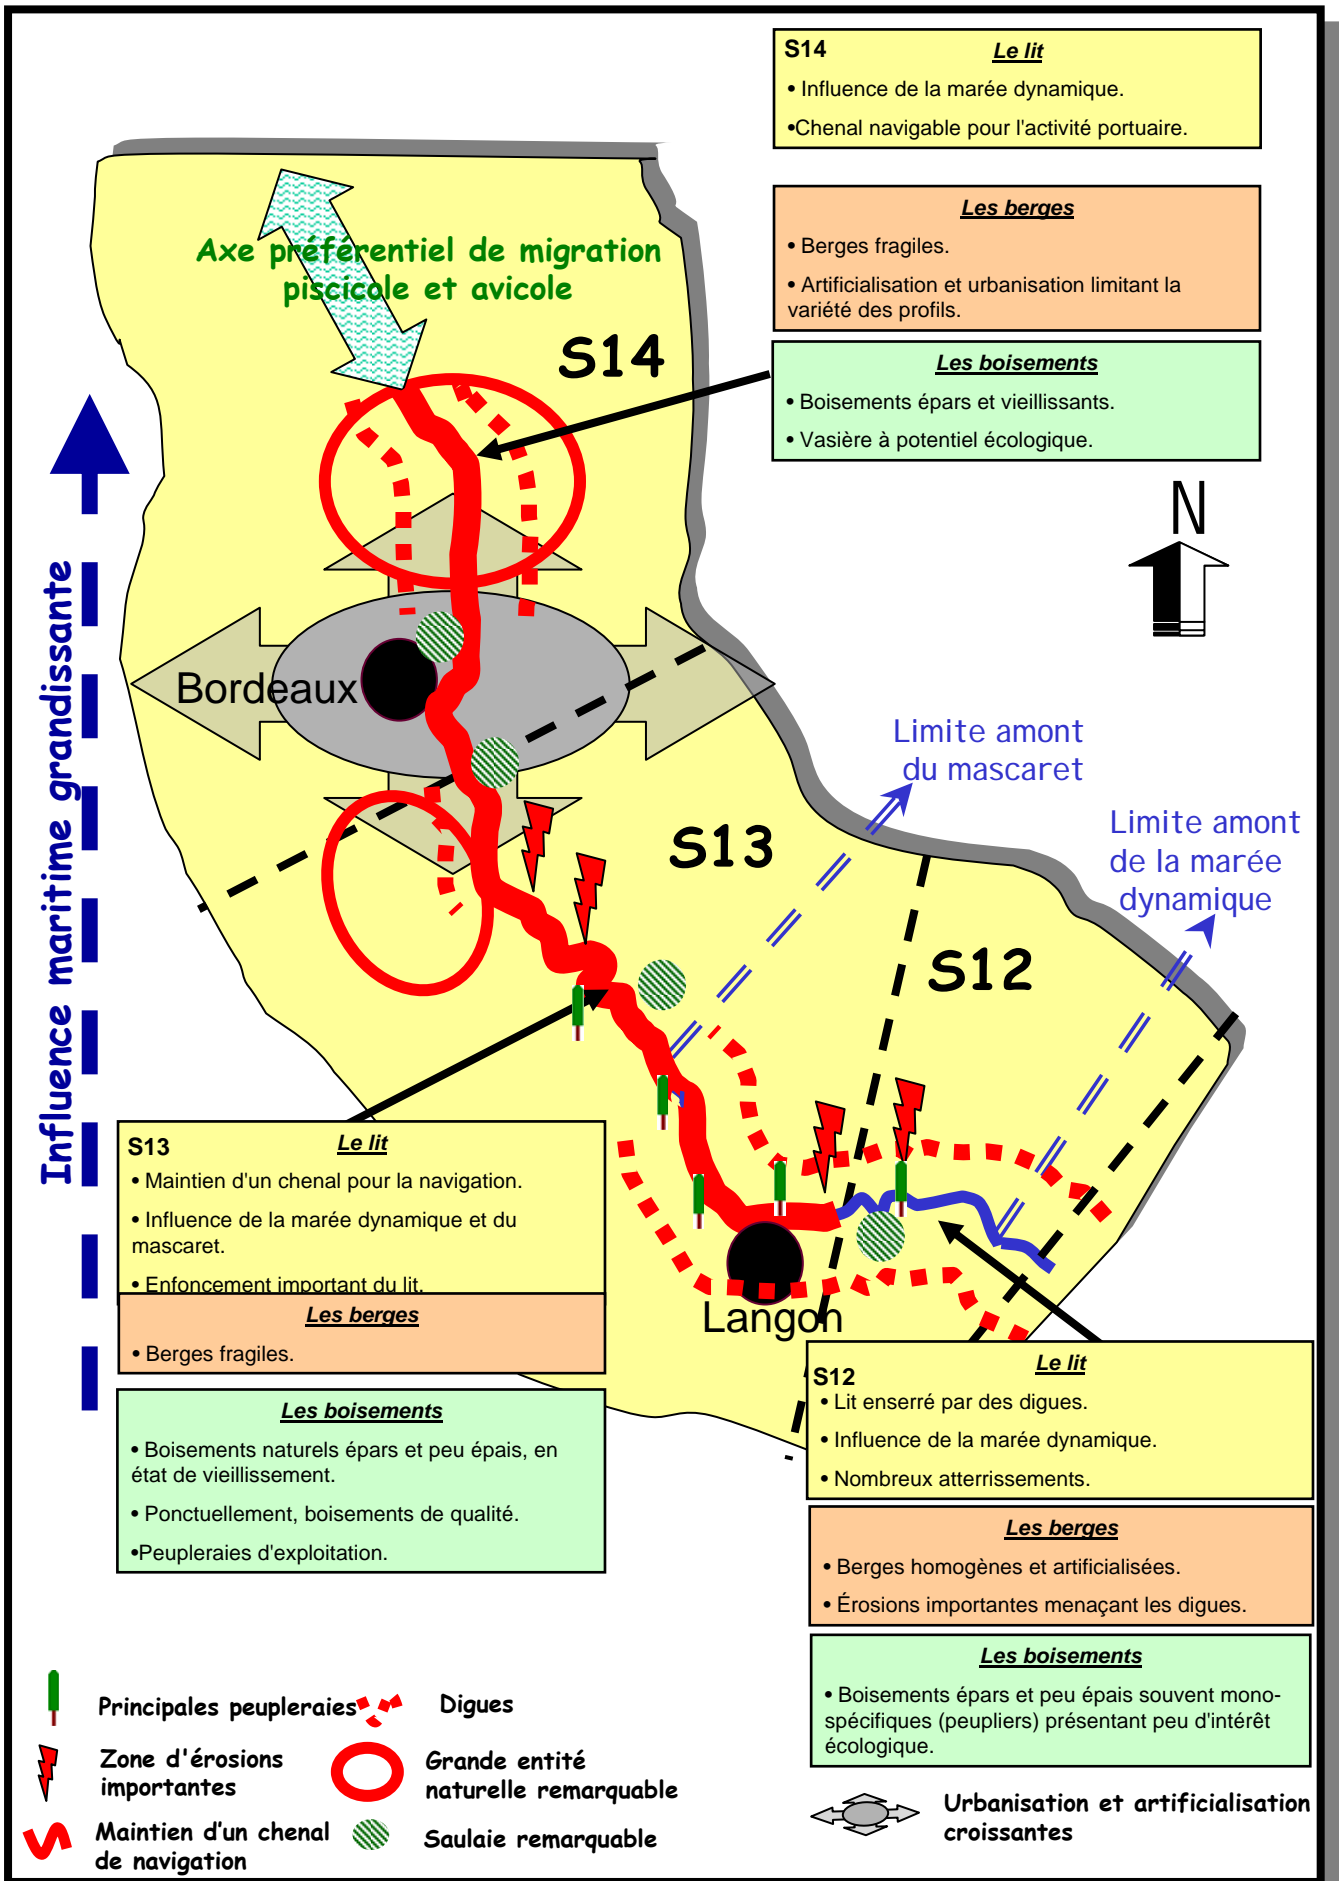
S14 **Le lit**
• Influence de la marée dynamique.
•Chenal navigable pour l'activité portuaire.

**Les berges**
• Berges fragiles.
• Artificialisation et urbanisation limitant la variété des profils.

**Les boisements**
• Boisements épars et vieillissants.
• Vasière à potentiel écologique.

Axe préférentiel de migration piscicole et avicole

S14

N

Bordeaux

Influence maritime grandissante

Limite amont du mascaret

Limite amont de la marée dynamique

S13

S12

Langon

S13 **Le lit**
• Maintien d'un chenal pour la navigation.
• Influence de la marée dynamique et du mascaret.
• Enfoncement important du lit.

**Les berges**
• Berges fragiles.

**Les boisements**
• Boisements naturels épars et peu épais, en état de vieillissement.
• Ponctuellement, boisements de qualité.
•Peupleraies d'exploitation.

S12 **Le lit**
• Lit enserré par des digues.
• Influence de la marée dynamique.
• Nombreux atterrissements.

**Les berges**
• Berges homogènes et artificialisées.
• Érosions importantes menaçant les digues.

**Les boisements**
• Boisements épars et peu épais souvent mono-spécifiques (peupliers) présentant peu d'intérêt écologique.

Principales peupleraies
Digues
Zone d'érosions importantes
Grande entité naturelle remarquable
Maintien d'un chenal de navigation
Saulaie remarquable
Urbanisation et artificialisation croissantes